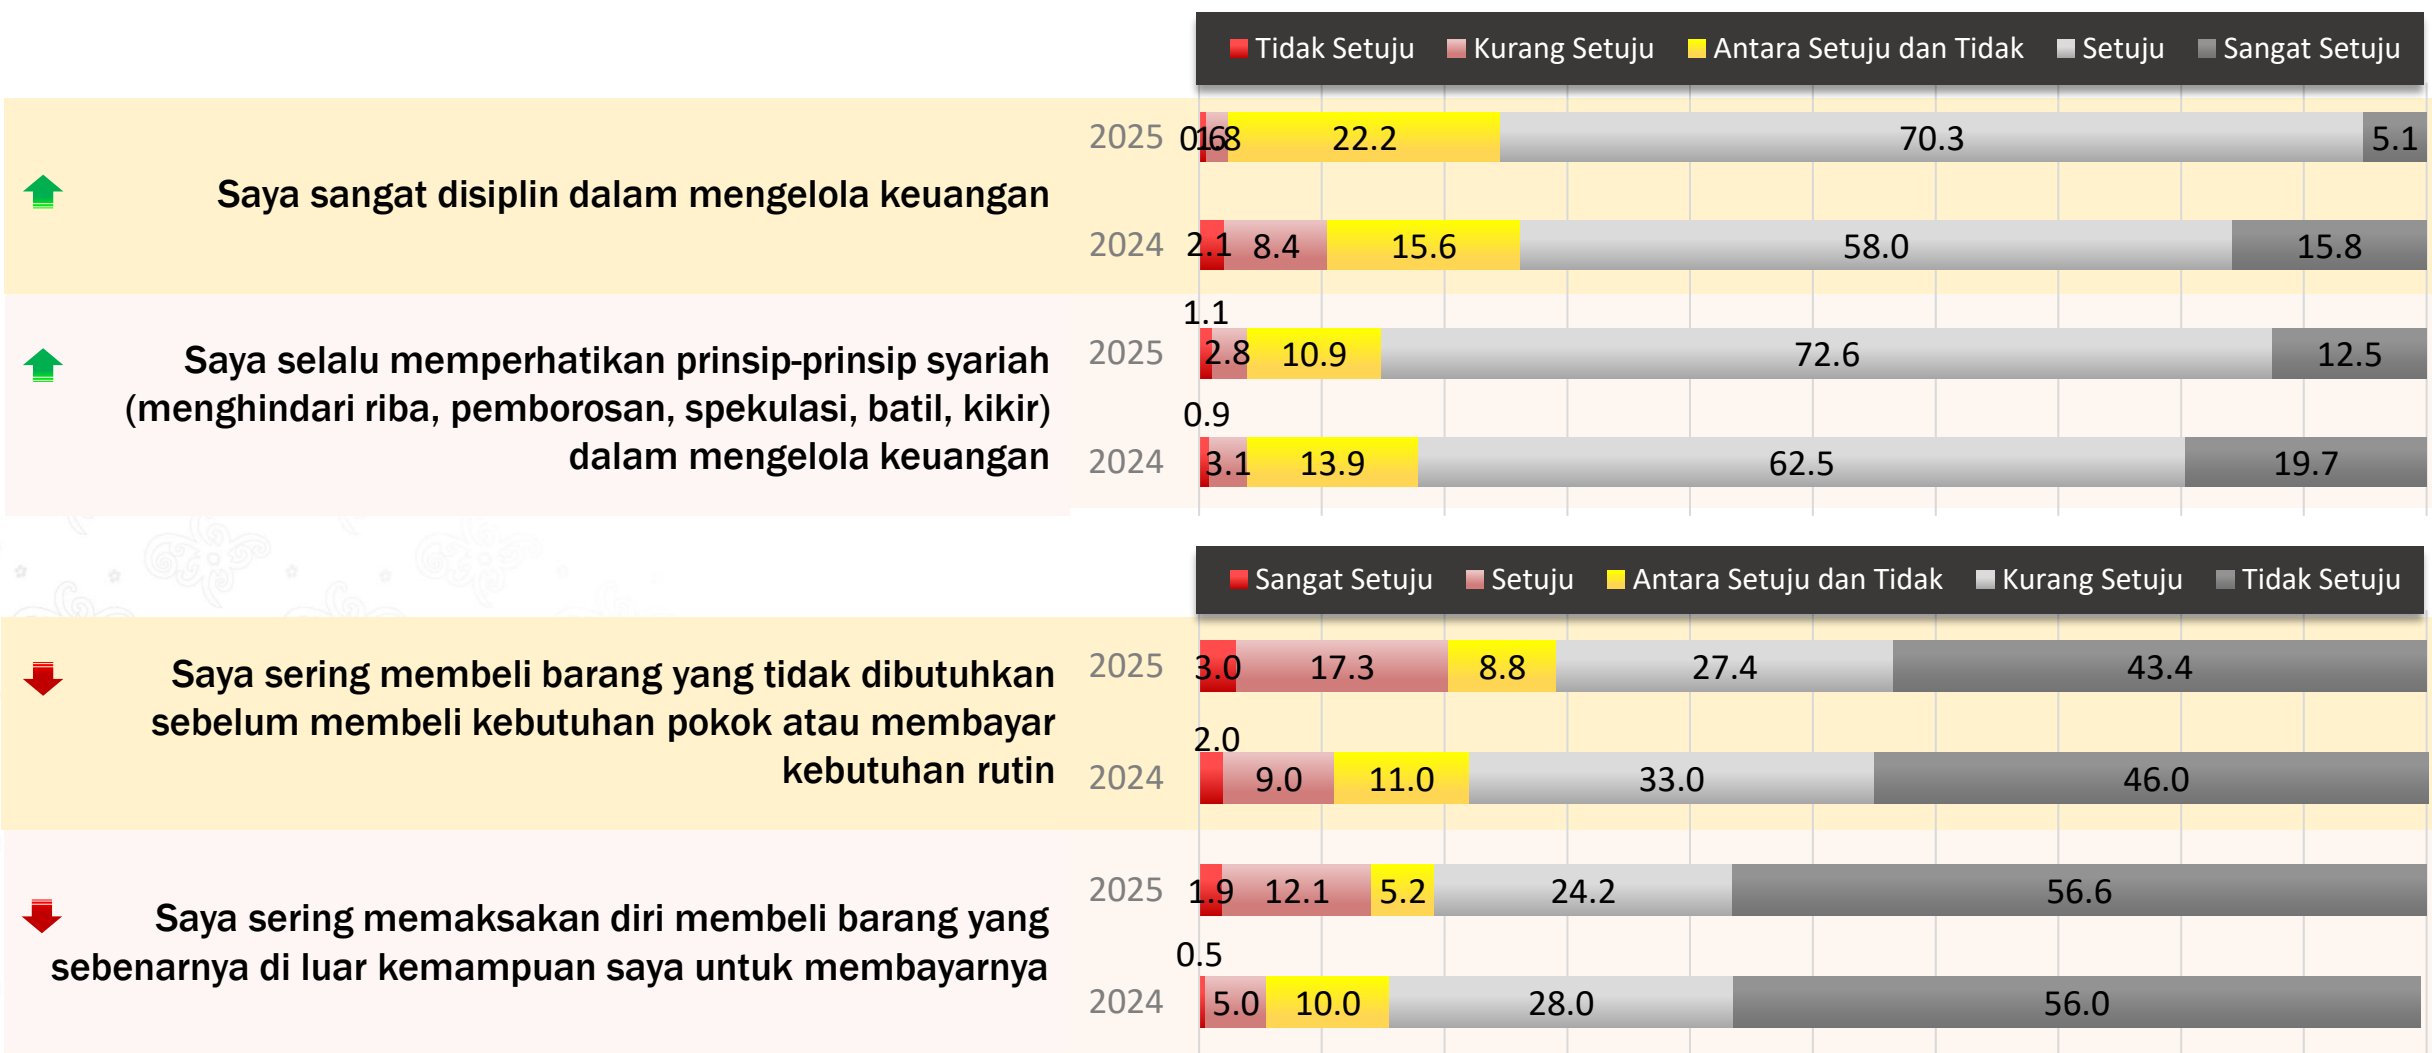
Tidak Setuju Kurang Setuju Antara Setuju dan Tidak Setuju Sangat Setuju

Saya sangat disiplin dalam mengelola keuangan

2025 0.6 1.8 22.2 70.3 5.1

2024 2.1 8.4 15.6 58.0 15.8

Saya selalu memperhatikan prinsip-prinsip syariah (menghindari riba, pemborosan, spekulasi, batil, kikir) dalam mengelola keuangan

2025 1.1 2.8 10.9 72.6 12.5

2024 0.9 3.1 13.9 62.5 19.7

Sangat Setuju Setuju Antara Setuju dan Tidak Kurang Setuju Tidak Setuju

Saya sering membeli barang yang tidak dibutuhkan sebelum membeli kebutuhan pokok atau membayar kebutuhan rutin

2025 3.0 17.3 8.8 27.4 43.4

2024 2.0 9.0 11.0 33.0 46.0

Saya sering memaksakan diri membeli barang yang sebenarnya di luar kemampuan saya untuk membayarnya

2025 1.9 12.1 5.2 24.2 56.6

2024 0.5 5.0 10.0 28.0 56.0